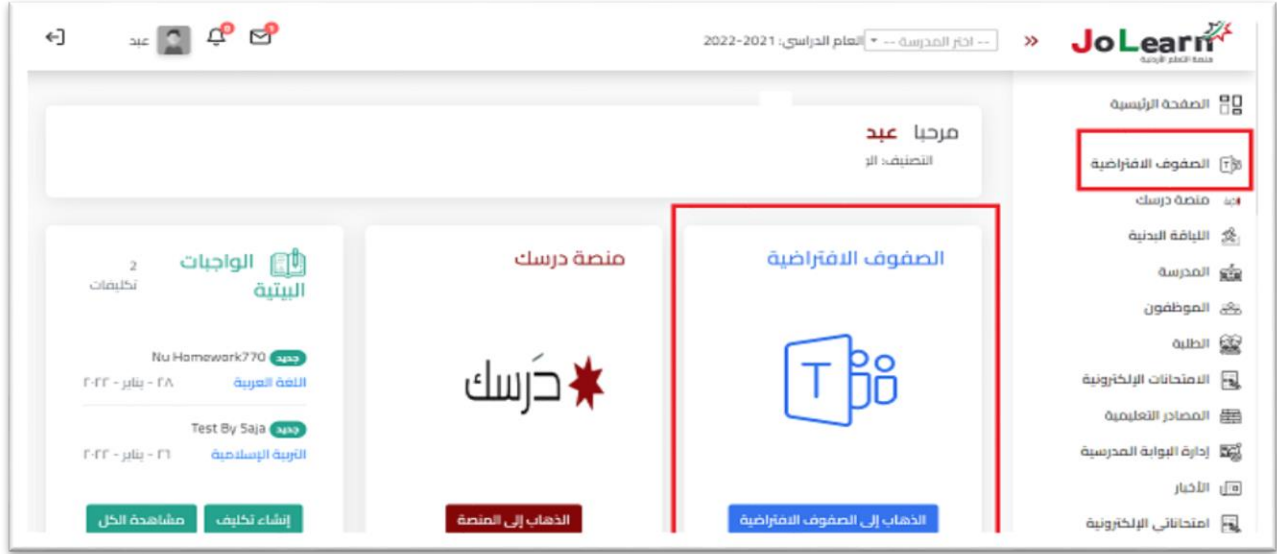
JoLearn
منصة التعلم الأردنية

« -- اختر المدرسة -- العام الدراسي: 2021-2022

عبد

الصفحة الرئيسية
الصفوف الافتراضية
منصة درسك
اللياقة البدنية
المدرسة
الموظفون
الطلبة
الامتحانات الإلكترونية
المصادر التعليمية
إدارة البوابة المدرسية
الأخبار
امتحاناتي الإلكترونية

مرحبا عبد
التصنيف: ال

الصفوف الافتراضية
T
الذهاب إلى الصفوف الافتراضية

منصة درسك
دَرسك
الذهاب إلى المنصة

الواجبات البيتية
2
تكليفات

جديد Nu Homework770
اللغة العربية ٢٨ - يناير - ٢٠٢٢

جديد Test By Saja
التربية الإسلامية ٢٦ - يناير - ٢٠٢٢

إنشاء تكليف مشاهدة الكل